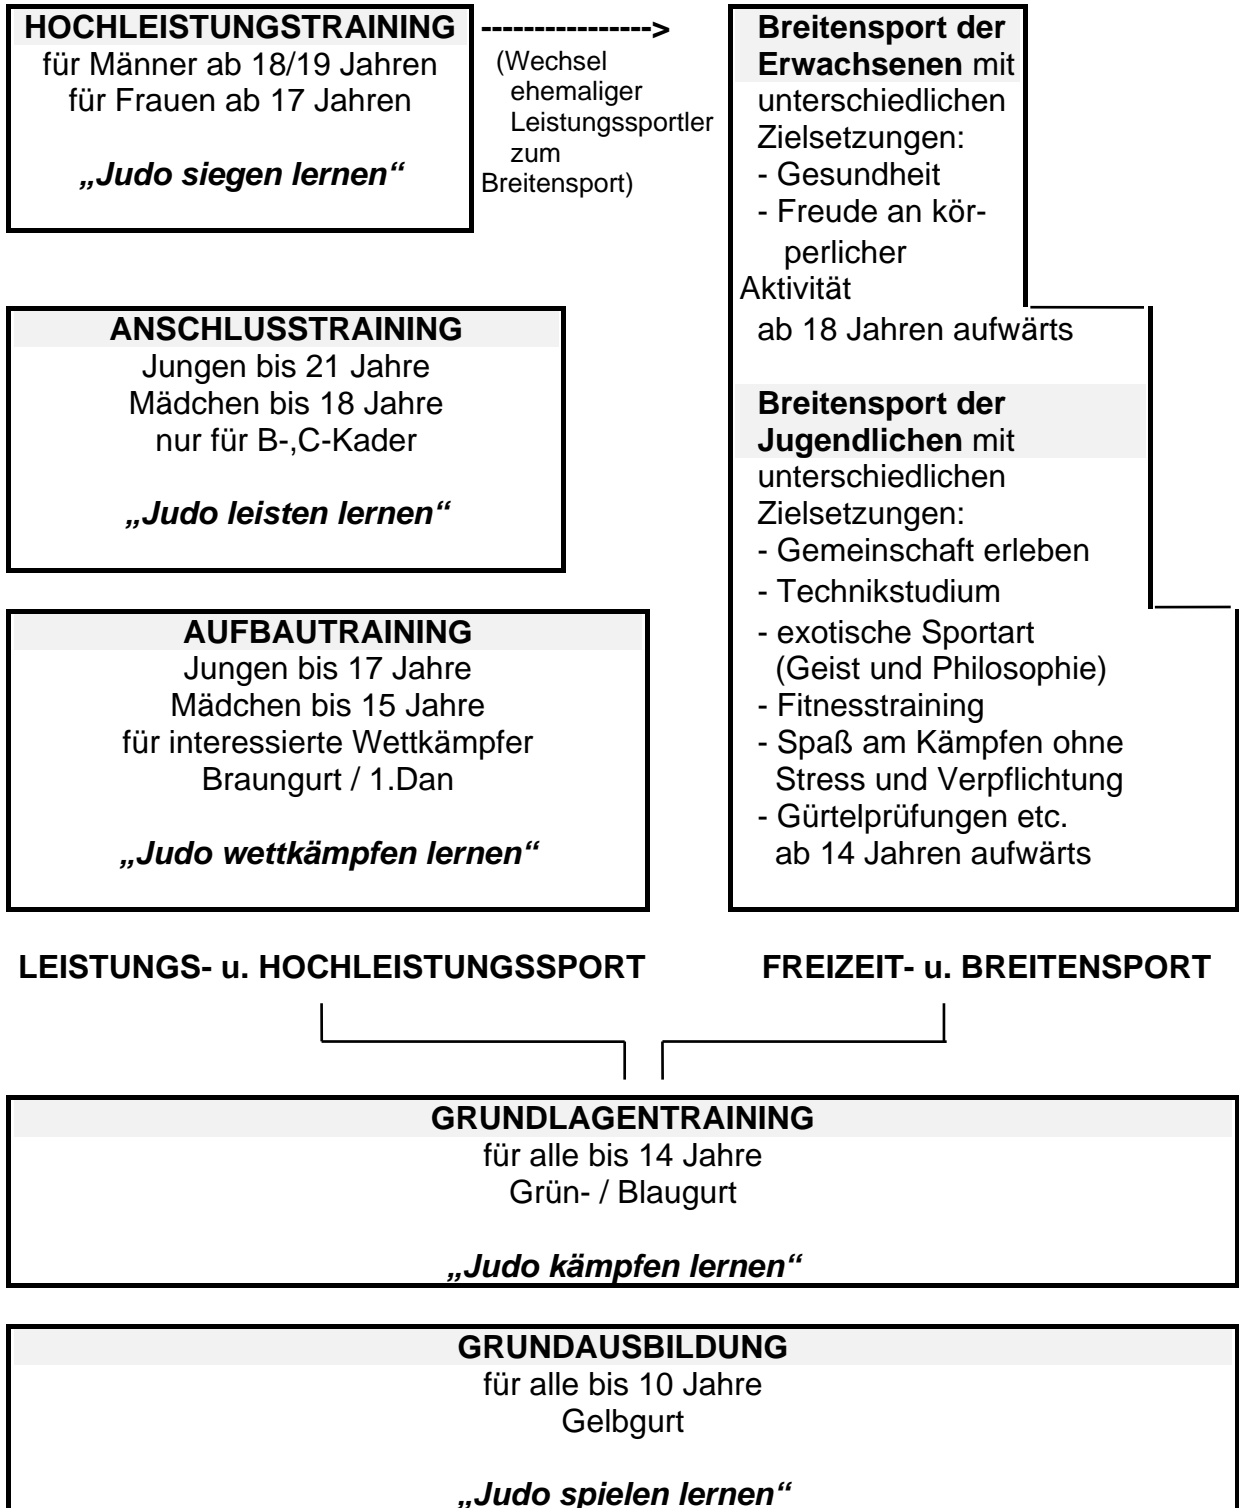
HOCHLEISTUNGSTRAINING
für Männer ab 18/19 Jahren
für Frauen ab 17 Jahren

„Judo siegen lernen“

---------------->
(Wechsel ehemaliger Leistungssportler zum Breitensport)

Breitensport der Erwachsenen mit unterschiedlichen Zielsetzungen:
- Gesundheit
- Freude an körperlicher Aktivität
ab 18 Jahren aufwärts

ANSCHLUSSTRAINING
Jungen bis 21 Jahre
Mädchen bis 18 Jahre
nur für B-,C-Kader

„Judo leisten lernen“

Breitensport der Jugendlichen mit unterschiedlichen Zielsetzungen:
- Gemeinschaft erleben
- Technikstudium
- exotische Sportart (Geist und Philosophie)
- Fitnesstraining
- Spaß am Kämpfen ohne Stress und Verpflichtung
- Gürtelprüfungen etc.
ab 14 Jahren aufwärts

AUFBAUTRAINING
Jungen bis 17 Jahre
Mädchen bis 15 Jahre
für interessierte Wettkämpfer
Braungurt / 1.Dan

„Judo wettkämpfen lernen“

LEISTUNGS- u. HOCHLEISTUNGSSPORT

FREIZEIT- u. BREITENSPORT

GRUNDLAGENTRAINING
für alle bis 14 Jahre
Grün- / Blaugurt

„Judo kämpfen lernen“

GRUNDAUSBILDUNG
für alle bis 10 Jahre
Gelbgurt

„Judo spielen lernen“